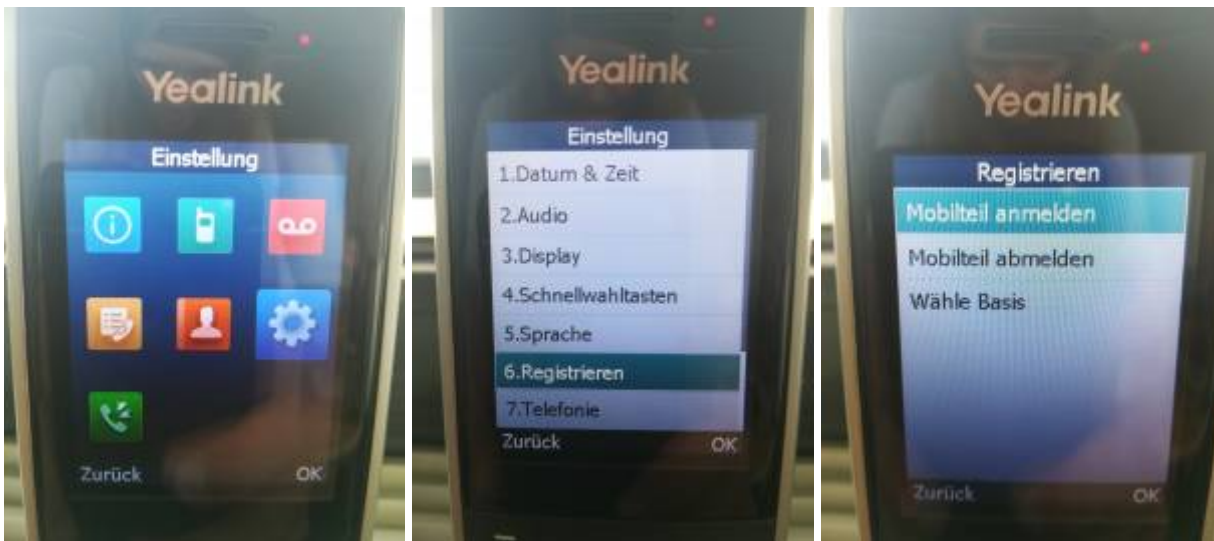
Yealink

Einstellung

Zurück OK

Yealink

Einstellung

1.Datum & Zeit

2.Audio

3.Display

4.Schnellwahltasten

5.Sprache

6.Registrieren

7.Telefonie

Zurück OK

Yealink

Registrieren

Mobilteil anmelden

Mobilteil abmelden

Wähle Basis

Zurück OK